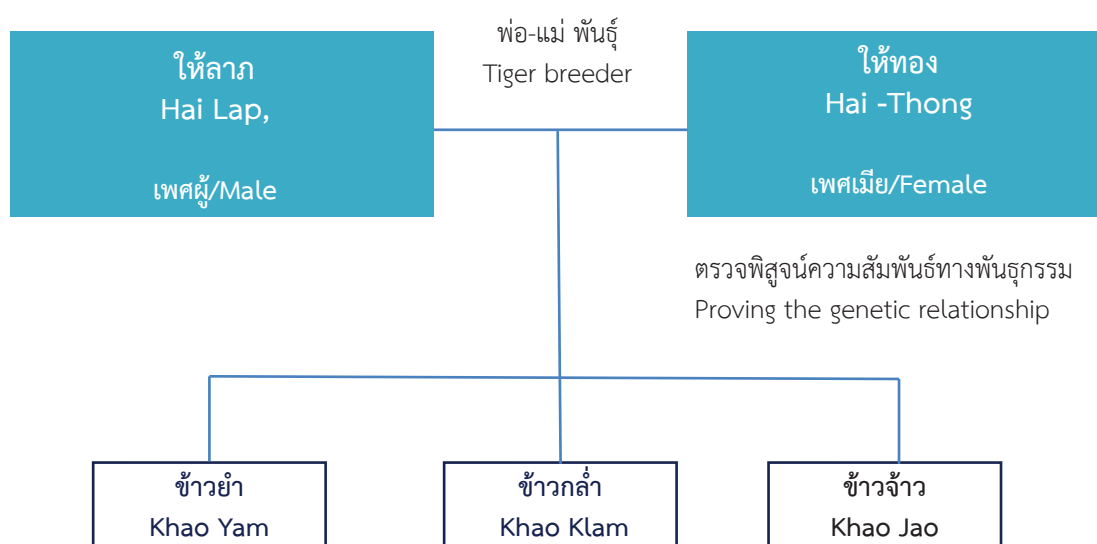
พ่อ-แม่ พันธุ์
Tiger breeder

ให้ลาภ
Hai Lap,

เพศผู้/Male

ให้ทอง
Hai -Thong

เพศเมีย/Female

ตรวจพิสูจน์ความสัมพันธ์ทางพันธุกรรม
Proving the genetic relationship

ข้าวยำ
Khao Yam

ข้าวกล่ำ
Khao Klam

ข้าวจ้าว
Khao Jao